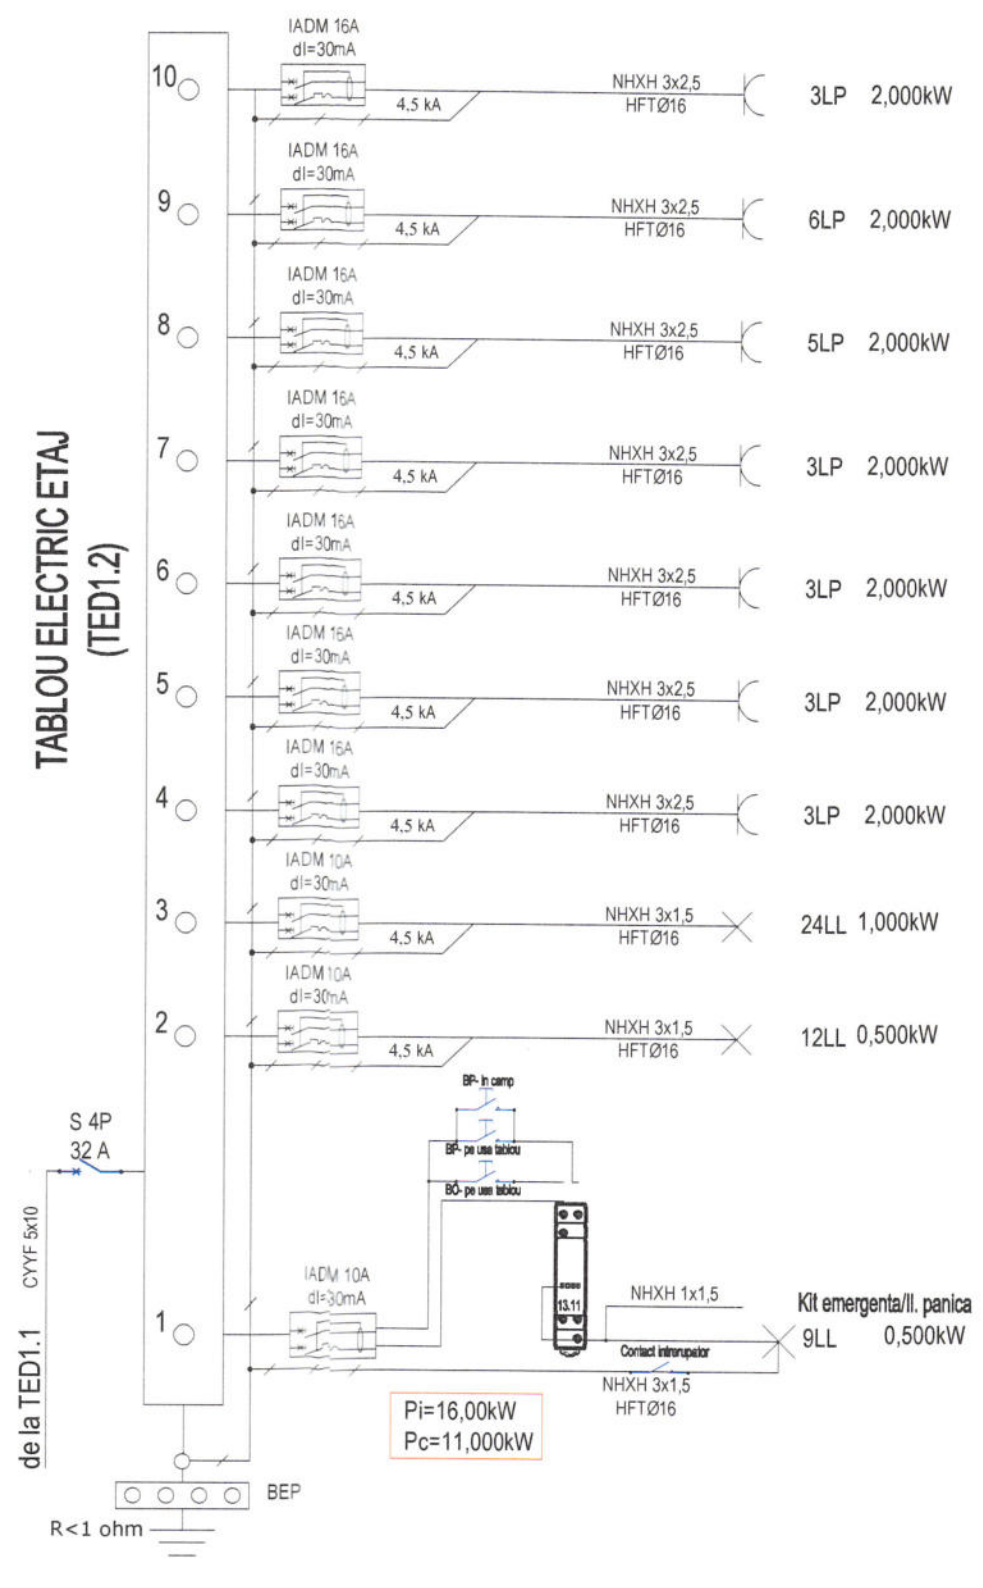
TABLOU ELECTRIC ETAJ
(TED1.2)

10
IADM 16A
dI=30mA
4,5 kA
NHXH 3x2,5
HFTØ16
3LP 2,000kW

9
IADM 16A
dI=30mA
4,5 kA
NHXH 3x2,5
HFTØ16
6LP 2,000kW

8
IADM 16A
dI=30mA
4,5 kA
NHXH 3x2,5
HFTØ16
5LP 2,000kW

7
IADM 16A
dI=30mA
4,5 kA
NHXH 3x2,5
HFTØ16
3LP 2,000kW

6
IADM 16A
dI=30mA
4,5 kA
NHXH 3x2,5
HFTØ16
3LP 2,000kW

5
IADM 16A
dI=30mA
4,5 kA
NHXH 3x2,5
HFTØ16
3LP 2,000kW

4
IADM 16A
dI=30mA
4,5 kA
NHXH 3x2,5
HFTØ16
3LP 2,000kW

3
IADM 10A
dI=30mA
4,5 kA
NHXH 3x1,5
HFTØ16
24LL 1,000kW

2
IADM 10A
dI=30mA
4,5 kA
NHXH 3x1,5
HFTØ16
12LL 0,500kW

BP- in camp
BP- pe usa tablou
BO- pe usa tablou

S 4P
32 A

CYYF 5x10
de la TED1.1

1
IADM 10A
dI=30mA
13.11
NHXH 1x1,5
Kit emergenta/Il. panica
9LL 0,500kW
Contact intrerupator
NHXH 3x1,5
HFTØ16

Pi=16,00kW
Pc=11,000kW

BEP
R<1 ohm